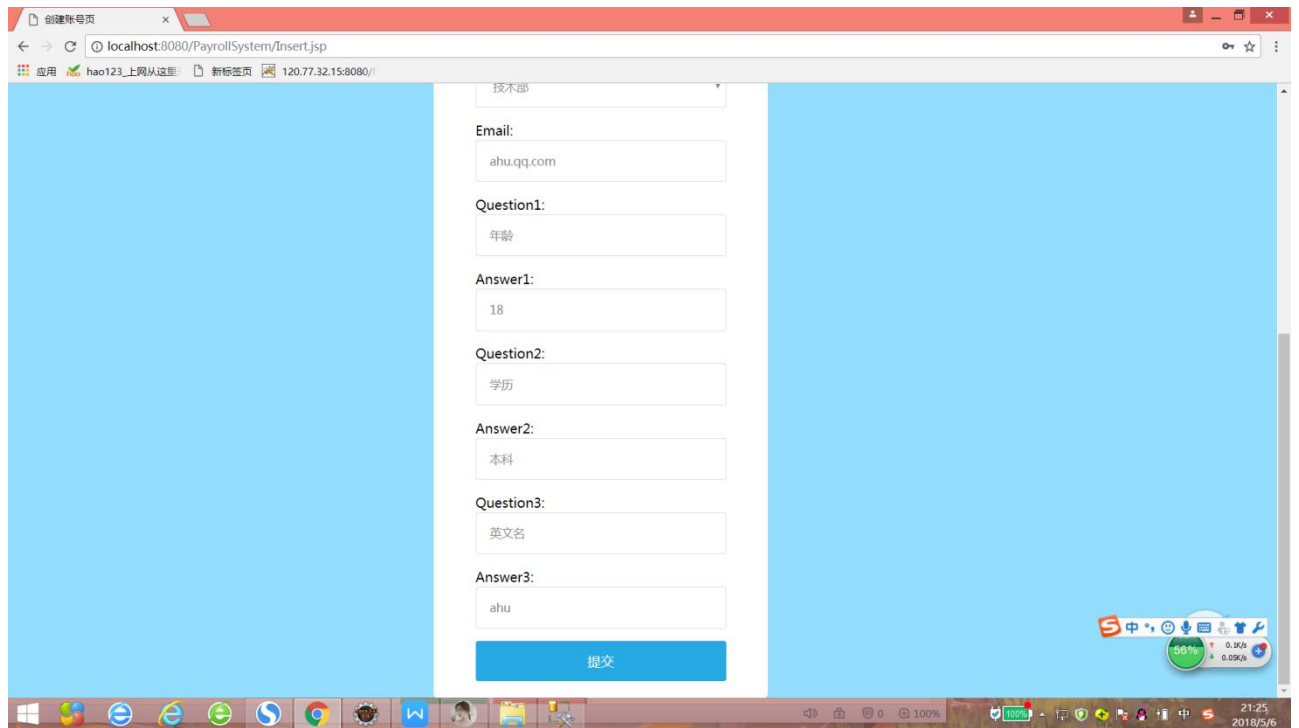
创建账号页
localhost:8080/PayrollSystem/Insert.jsp
应用 hao123_上网从这里 新标签页 120.77.32.15:8080/

技术部

Email:
ahu.qq.com

Question1:
年龄

Answer1:
18

Question2:
学历

Answer2:
本科

Question3:
英文名

Answer3:
ahu

提交

中
56%
0.1K/s
0.05K/s
100%
100%
中
21:25
2018/5/6